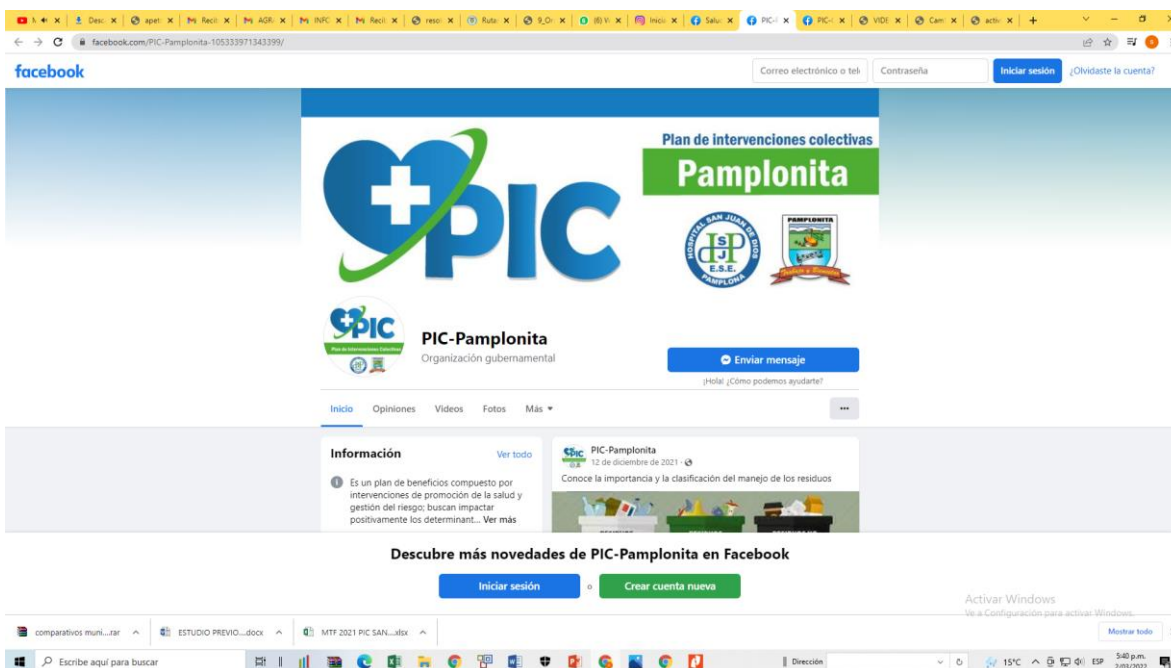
facebook.com/PIC-Pamplonita-105333971343399/

facebook

Correo electrónico o tel | Contraseña | Iniciar sesión | ¿Olvidaste la cuenta?

PIC

Plan de intervenciones colectivas

Pamplonita

HOSPITAL SAN JUAN DE DIOS E.S.E. PAMPLONA

PAMPLONITA

PIC-Pamplonita

Organización gubernamental

Enviar mensaje

¡Hola! ¿Cómo podemos ayudarte?

Inicio Opiniones Videos Fotos Más

Información

Ver todo

Es un plan de beneficios compuesto por intervenciones de promoción de la salud y gestión del riesgo; buscan impactar positivamente los determinant... Ver más

PIC-Pamplonita

12 de diciembre de 2021

Conoce la importancia y la clasificación del manejo de los residuos

Descubre más novedades de PIC-Pamplonita en Facebook

Iniciar sesión o Crear cuenta nueva

Activar Windows

Ve a Configuración para activar Windows.

comparativos muni....rar

ESTUDIO PREVIO....docx

MTF 2021 PIC SAN....xlsx

Mostrar todo

Escribe aquí para buscar

Dirección

15°C ESP 5:40 p.m.